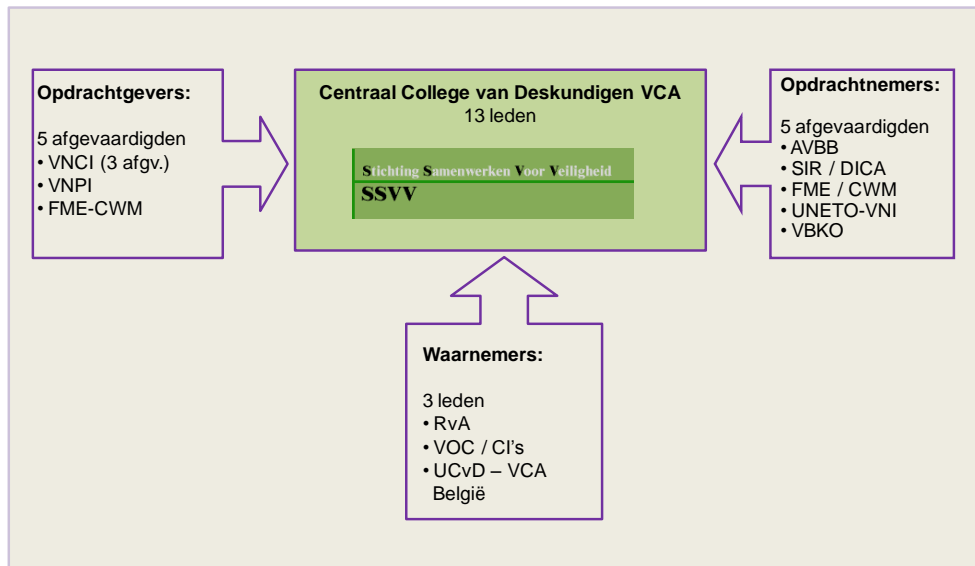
Opdrachtgevers:

5 afgevaardigden
• VNCI (3 afgv.)
• VNPI
• FME-CWM

Centraal College van Deskundigen VCA
13 leden

Stichting Samenwerken Voor Veiligheid
SSVV

Opdrachtnemers:

5 afgevaardigden
• AVBB
• SIR / DICA
• FME / CWM
• UNETO-VNI
• VBKO

Waarnemers:

3 leden
• RvA
• VOC / CI's
• UCvD – VCA België